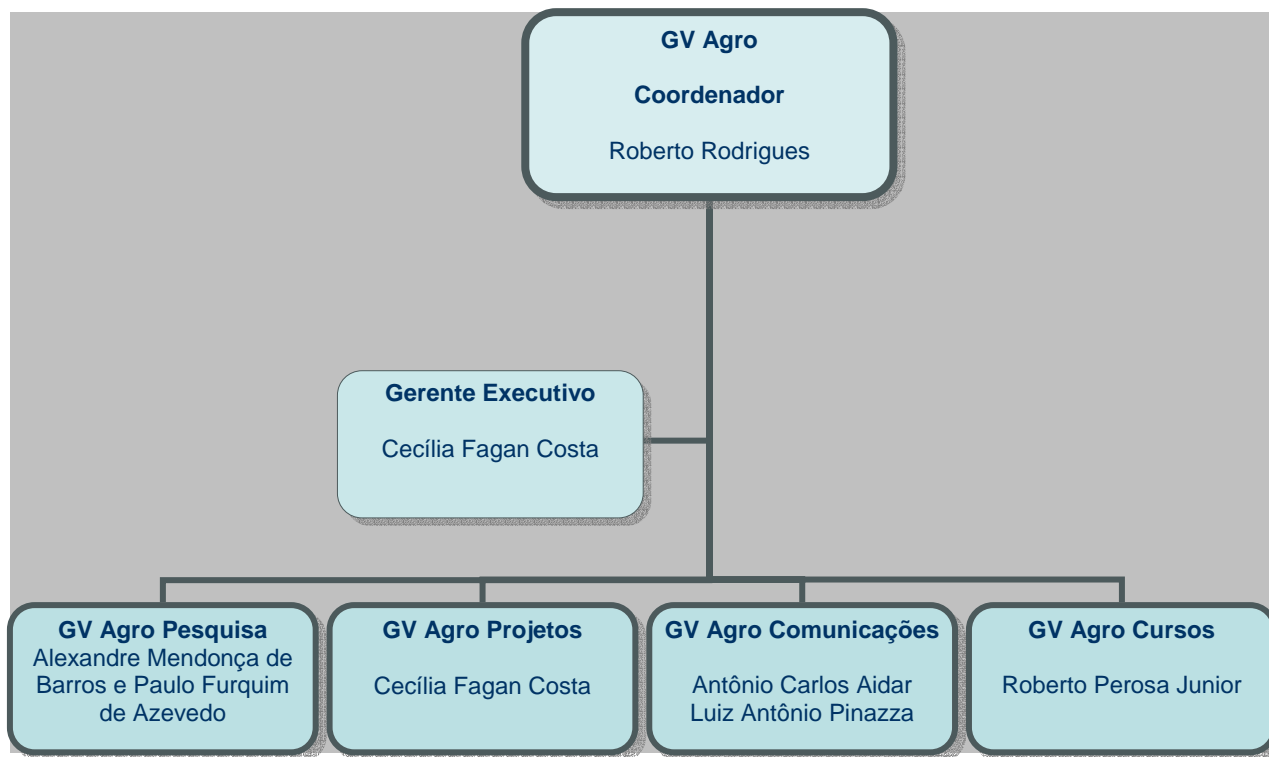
GV Agro

Coordenador

Roberto Rodrigues

Gerente Executivo

Cecília Fagan Costa

GV Agro Pesquisa
Alexandre Mendonça de Barros e Paulo Furquim de Azevedo

GV Agro Projetos

Cecília Fagan Costa

GV Agro Comunicações

Antônio Carlos Aidar
Luiz Antônio Pinazza

GV Agro Cursos

Roberto Perosa Junior